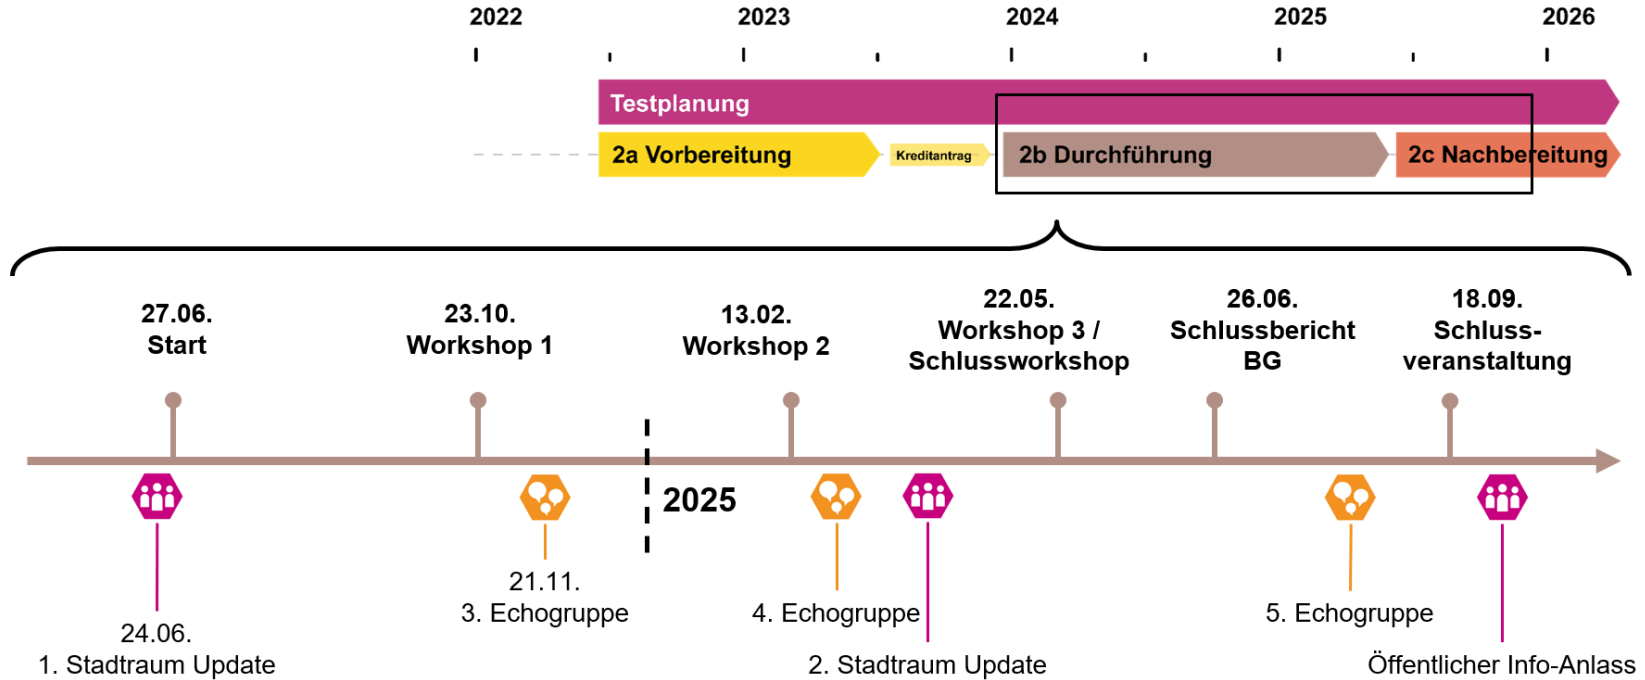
2022 2023 2024 2025 2026

Testplanung

2a Vorbereitung

Kreditantrag

2b Durchführung

2c Nachbereitung

27.06.
Start

23.10.
Workshop 1

13.02.
Workshop 2

22.05.
Workshop 3 /
Schlussworkshop

26.06.
Schlussbericht
BG

18.09.
Schlussveranstaltung

2025

24.06.
1. Stadtraum Update

21.11.
3. Echogruppe

4. Echogruppe

2. Stadtraum Update

5. Echogruppe

Öffentlicher Info-Anlass